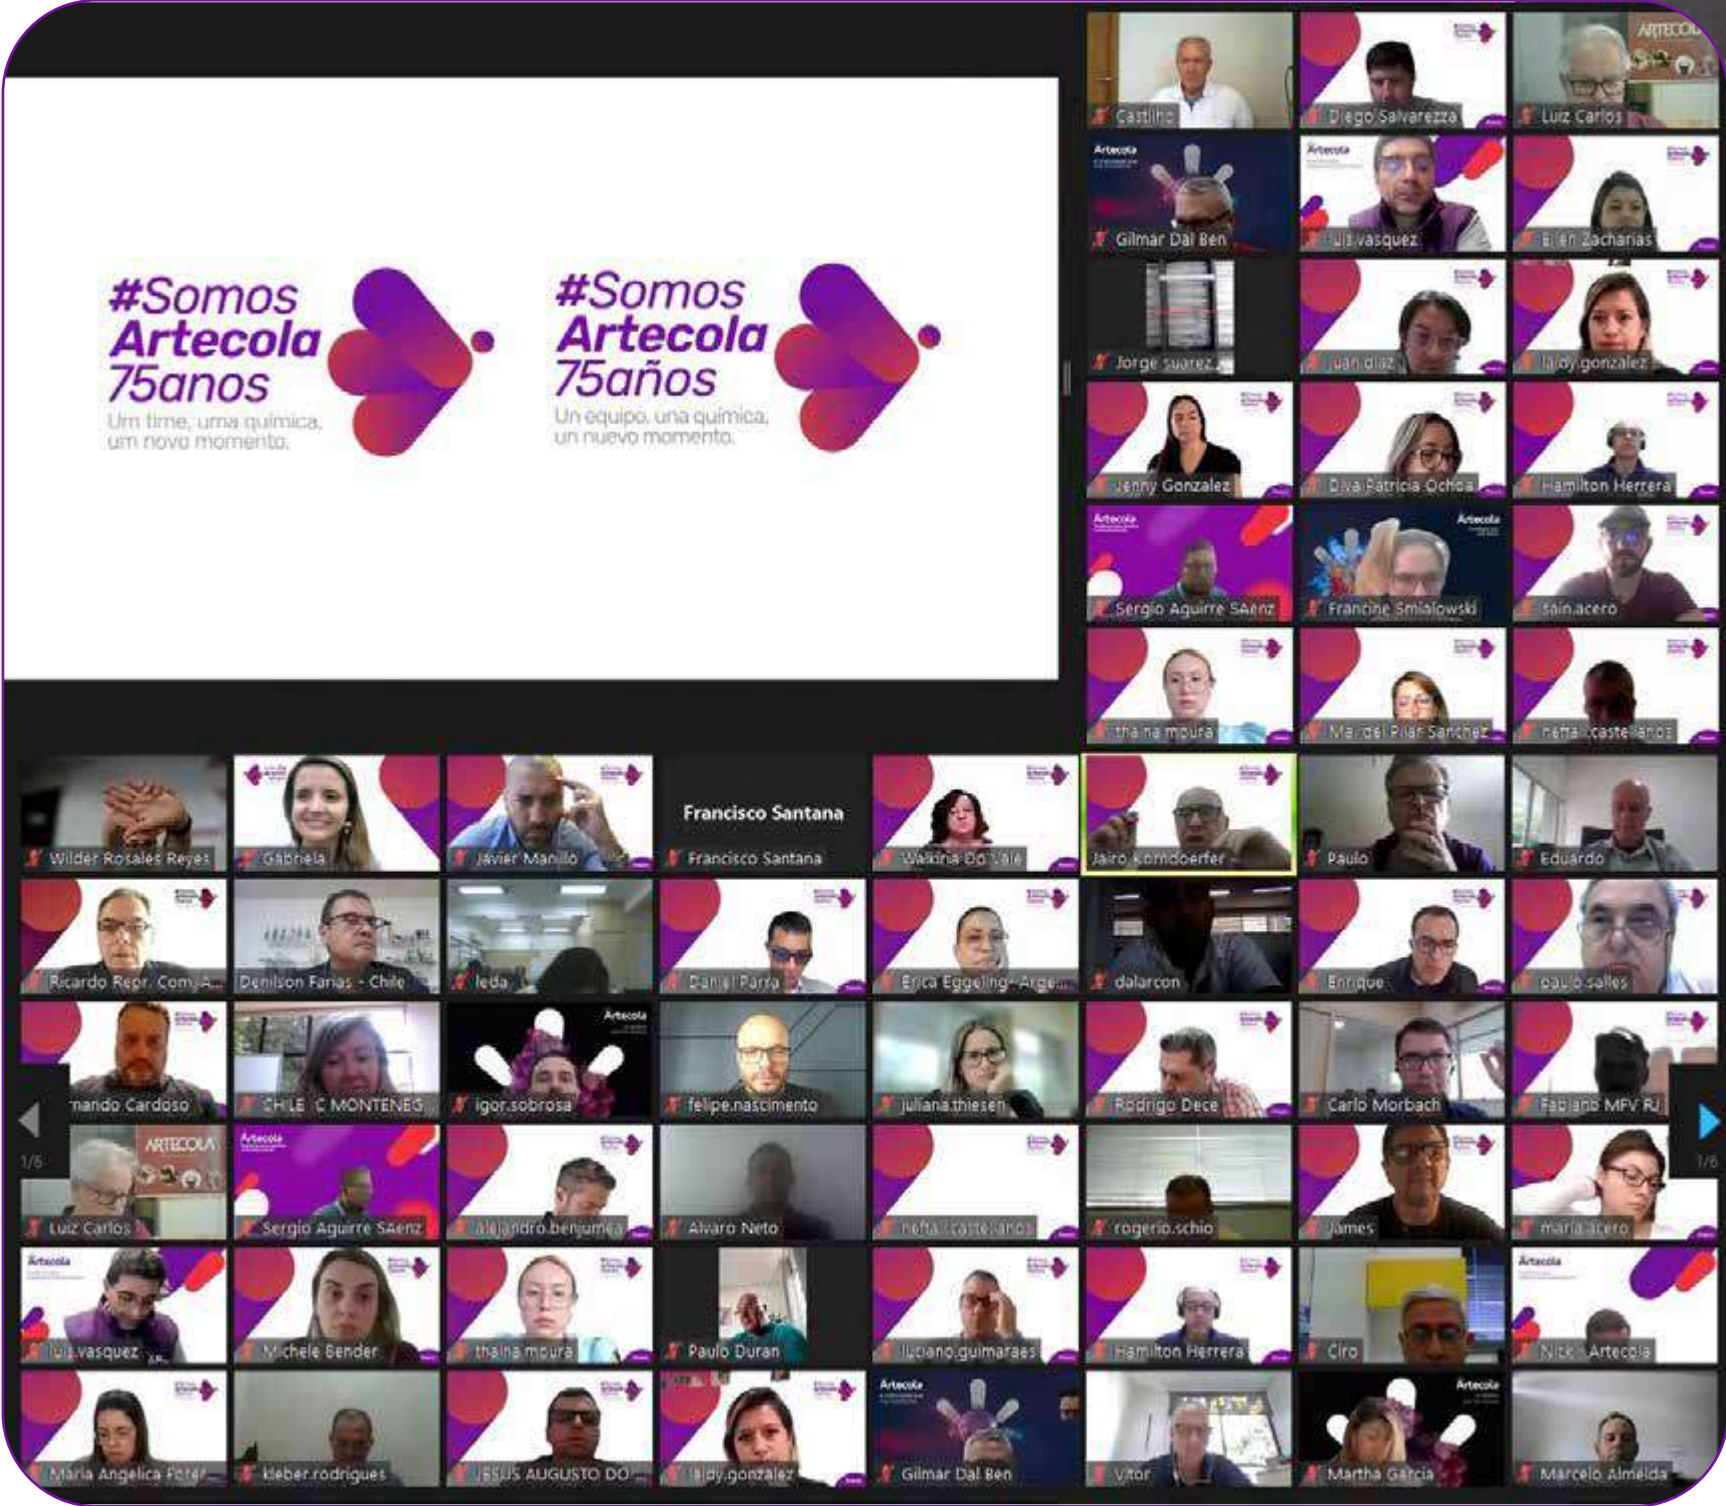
#Somos Artecola 75anos
Um time, uma química, um novo momento.

#Somos Artecola 75años
Un equipo, una química, un nuevo momento.

Castilho
Diego Salvarezza
Luiz Carlos
Gilmar Dal Ben
luis.vasquez
Eilen Zacharias
Jorge suarez
juan diaz
laidy.gonzalez
Jenny Gonzalez
Diva Patricia Ochoa
Hamilton Herrera
Sergio Aguirre SAenz
Francine Smialowski
sain.acero
thaina moura
Mar del Pilar Sanchez
neftali castellanos

Wilder Rosales Reyes
Gabriela
Javier Manillo
Francisco Santana
Francisco Santana
Waldiria Do Vale
Jairo Korndoerfer
Paulo
Eduardo
Ricardo Repr. Com/A...
Denilson Farias - Chile
leda
Daniel Parra
Erica Eggeling- Arge...
dalarcon
Enrique
paulo salles
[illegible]nando Cardoso
CHILE C MONTENEG
igor.sobrosa
felipe.nascimento
juliana.thiesen
Rodrigo Dece
Carlo Morbach
Fabiano MPV RJ
1/6
1/6
Luiz Carlos
Sergio Aguirre SAenz
alejandro.benjumea
Alvaro Neto
neftali castellanos
rogerio.schio
James
maria.acero
luis.vasquez
Michele Bender
thaina.moura
Paulo Duran
luciano.guimaraes
Hamilton Herrera
Ciro
Nick Artecola
Maria Angelica Perez
kleber.rodrigues
JESUS AUGUSTO DO...
laidy.gonzalez
Gilmar Dal Ben
Vitor
Martha Garcia
Marcelo Almeida